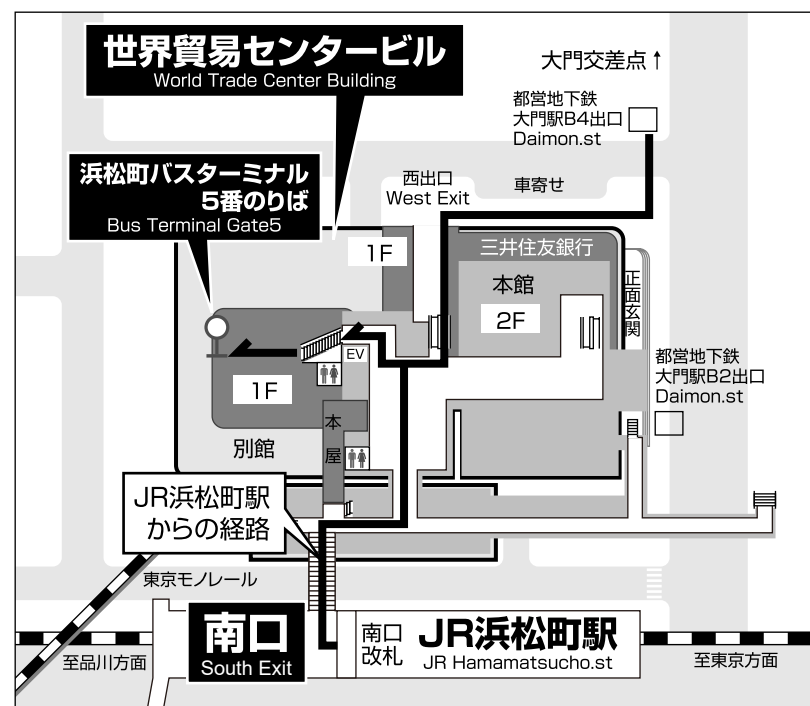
世界貿易センタービル
World Trade Center Building

大門交差点↑

都営地下鉄
大門駅B4出口
Daimon.st

浜松町バスターミナル
5番のりば
Bus Terminal Gate5

西出口
West Exit

車寄せ

1F

三井住友銀行

本館

2F

正面玄関

EV

都営地下鉄
大門駅B2出口
Daimon.st

1F

本屋

別館

JR浜松町駅
からの経路

東京モノレール

南口
South Exit

南口
改札

JR浜松町駅
JR Hamamatsucho.st

至品川方面

至東京方面